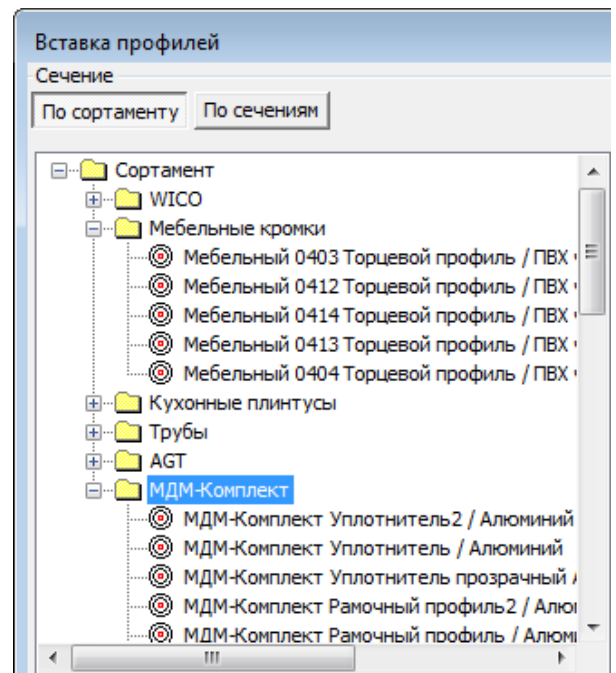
Вставка профилей
Сечение
По сортаменту
По сечениям

Сортамент
WICO
Мебельные кромки
Мебельный 0403 Торцевой профиль / ПВХ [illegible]
Мебельный 0412 Торцевой профиль / ПВХ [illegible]
Мебельный 0414 Торцевой профиль / ПВХ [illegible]
Мебельный 0413 Торцевой профиль / ПВХ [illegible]
Мебельный 0404 Торцевой профиль / ПВХ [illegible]
Кухонные плинтусы
Трубы
AGT
МДМ-Комплект
МДМ-Комплект Уплотнитель2 / Алюминий
МДМ-Комплект Уплотнитель / Алюминий
МДМ-Комплект Уплотнитель прозрачный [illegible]
МДМ-Комплект Рамочный профиль2 / Алю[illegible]
МДМ-Комплект Рамочный профиль / Алюм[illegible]